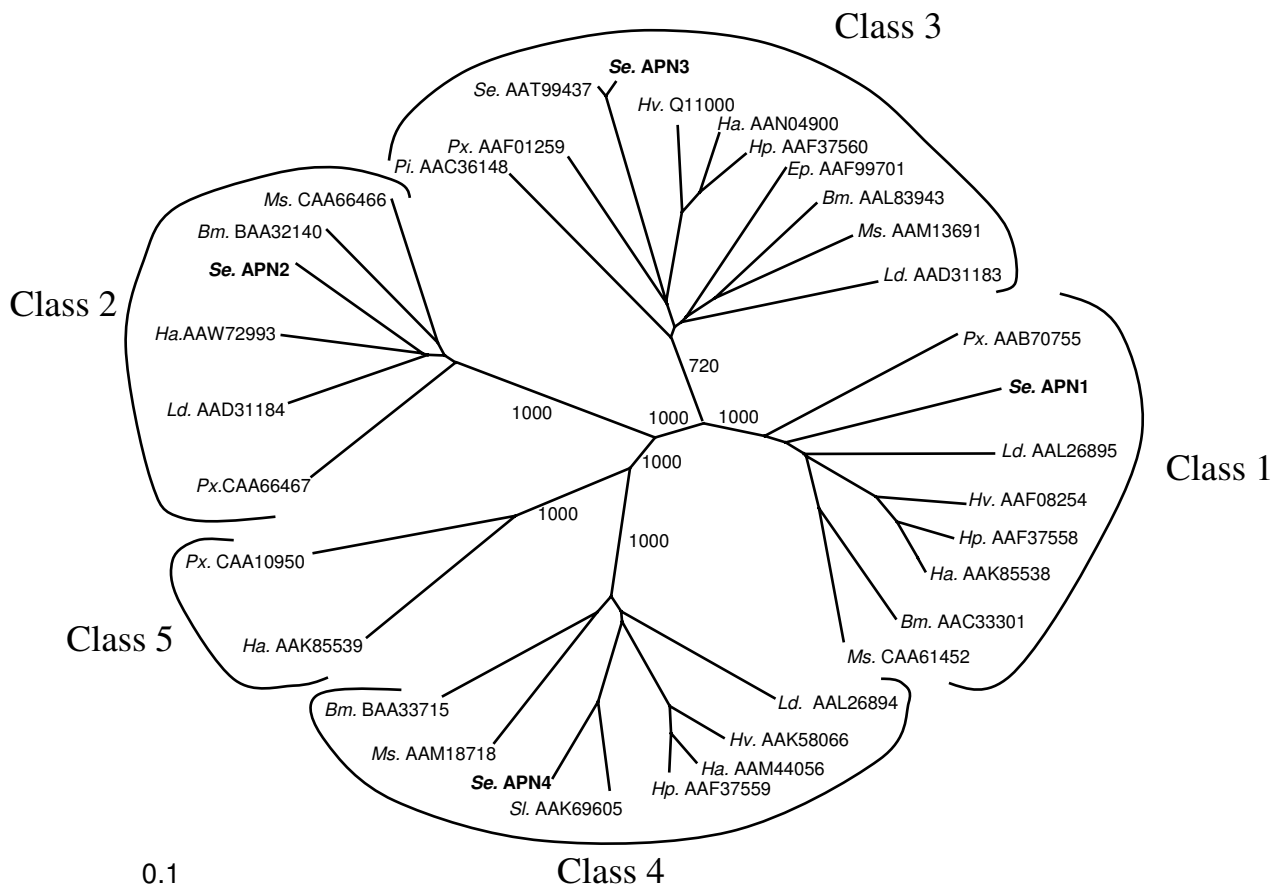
Class 3

Se. APN3
Se. AAT99437
Hv. Q11000
Ha. AAN04900
Px. AAF01259
Hp. AAF37560
Pi. AAC36148
Ep. AAF99701
Ms. CAA66466
Bm. AAL83943
Bm. BAA32140
Ms. AAM13691
Se. APN2
Ld. AAD31183

Class 2

Ha.AAW72993
Px. AAB70755
720
Se. APN1
Ld. AAD31184
1000
1000
1000
Ld. AAL26895
1000
Px.CAA66467

Class 1

Hv. AAF08254
1000
Hp. AAF37558
Px. CAA10950
1000
Ha. AAK85538
Bm. AAC33301

Class 5

Ha. AAK85539
Ms. CAA61452
Ld. AAL26894
Bm. BAA33715
Hv. AAK58066
Ms. AAM18718
Ha. AAM44056
Se. APN4
Hp. AAF37559
Sl. AAK69605

0.1

Class 4